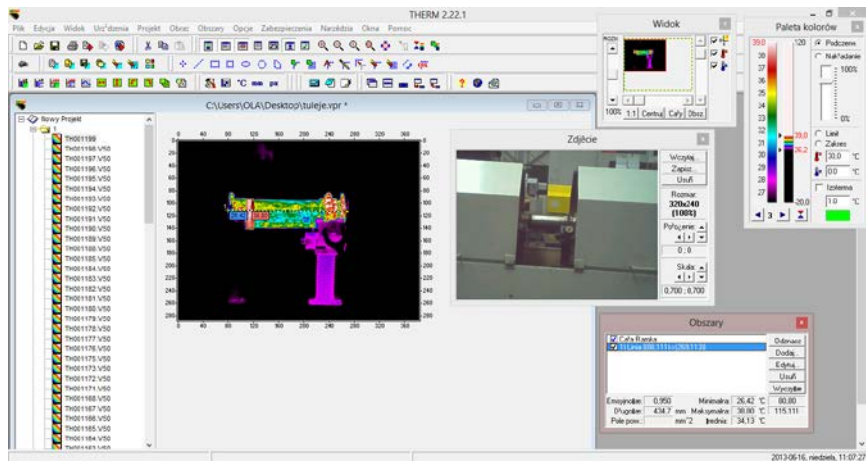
THERM 2.22.1

Plik Edycja Widok Urządzenia Projekt Obraz Obszary Opcje Zabezpieczenia Narzędzia Okna Pomoc

C:\Users\OLA\Desktop\tuleje.vpr *

Nowy Projekt
TH001199
TH001198.V50
TH001197.V50
TH001196.V50
TH001195.V50
TH001194.V50
TH001193.V50
TH001192.V50
TH001191.V50
TH001190.V50
TH001189.V50
TH001188.V50
TH001185.V50
TH001184.V50
TH001183.V50
TH001182.V50
TH001181.V50
TH001180.V50
TH001179.V50
TH001178.V50
TH001177.V50
TH001176.V50
TH001175.V50
TH001174.V50
TH001173.V50
TH001172.V50
TH001171.V50
TH001169.V50
TH001168.V50
TH001167.V50
TH001166.V50
TH001165.V50
TH001164.V50

0 40 80 120 160 200 240 280 320 360

Widok
100% 1:1 Centruj Cały Obsz

Zdjęcie
Wczytaj
Zapisz
Usuń
Rozmiar:
320x240
(100%)
Położenie:
0 : 0
Skala:
0,700 : 0,700

Paleta kolorów
39,0 120 Podczerw.
Nakładanie
100%
0%
38 37 36 35 34 33 32 31 30 29 28 27
39,0
26,2
Linie
Zakres
30,0 °C
0,0 °C
Izoterma
1,0 °C
-20,0
3

Obszary
Cała Ramka
1) Linia (88,111)-(269,113)
Odznacz
Dodaj
Edytuj
Usuń
Wyczyść
Emisyjność: 0,950
Długość: 434.7 mm
Pole pow.: mm^2
Minimalna: 26,42 °C 80,80
Maksymalna: 38,80 °C 115,111
Średnia: 34,13 °C

2013-06-16, niedziela, 11:07:27